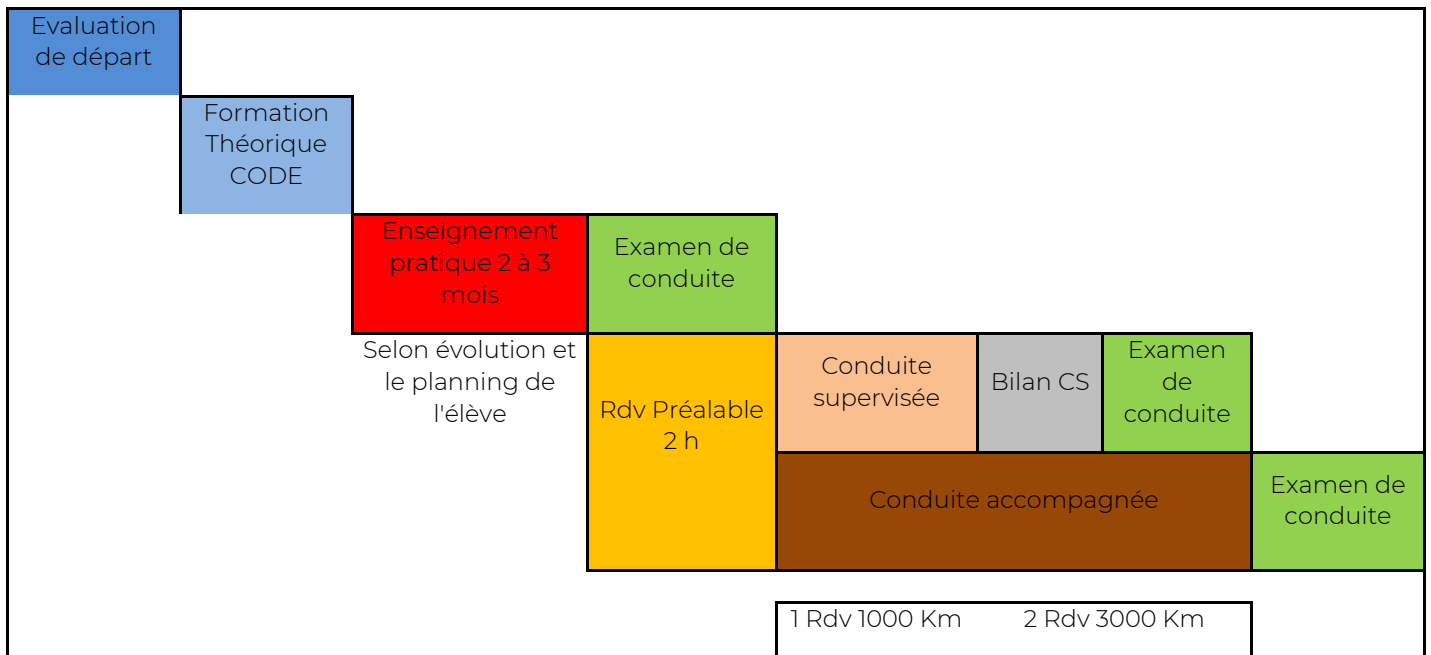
Evaluation de départ

Formation Théorique CODE

Enseignement pratique 2 à 3 mois

Examen de conduite

Selon évolution et le planning de l'élève

Rdv Préalable 2 h

Conduite supervisée

Bilan CS

Examen de conduite

Conduite accompagnée

Examen de conduite

1 Rdv 1000 Km

2 Rdv 3000 Km